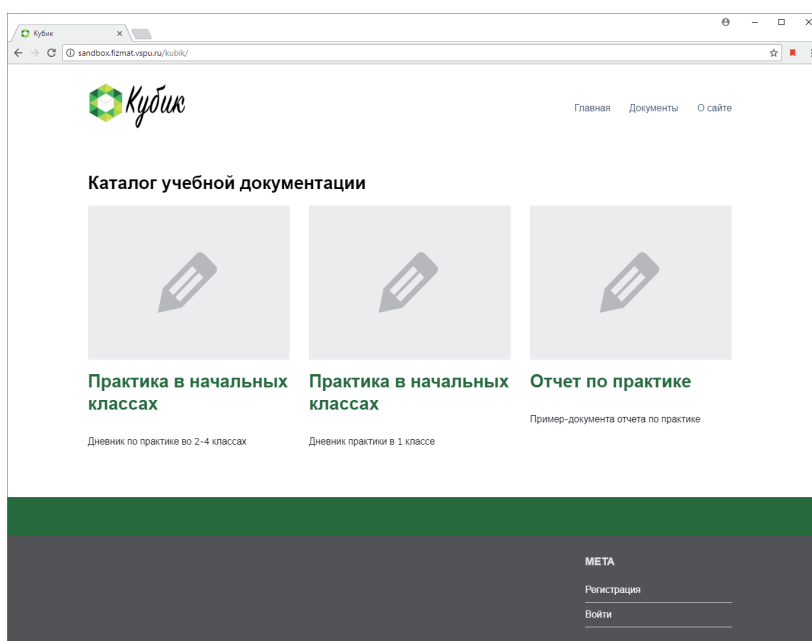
Кубик ×

sandbox.fizmat.vspu.ru/kubik/

Кубик

Главная Документы О сайте

Каталог учебной документации

Практика в начальных классах

Дневник по практике во 2-4 классах

Практика в начальных классах

Дневник практики в 1 классе

Отчет по практике

Пример-документа отчета по практике

МЕТА

Регистрация

Войти